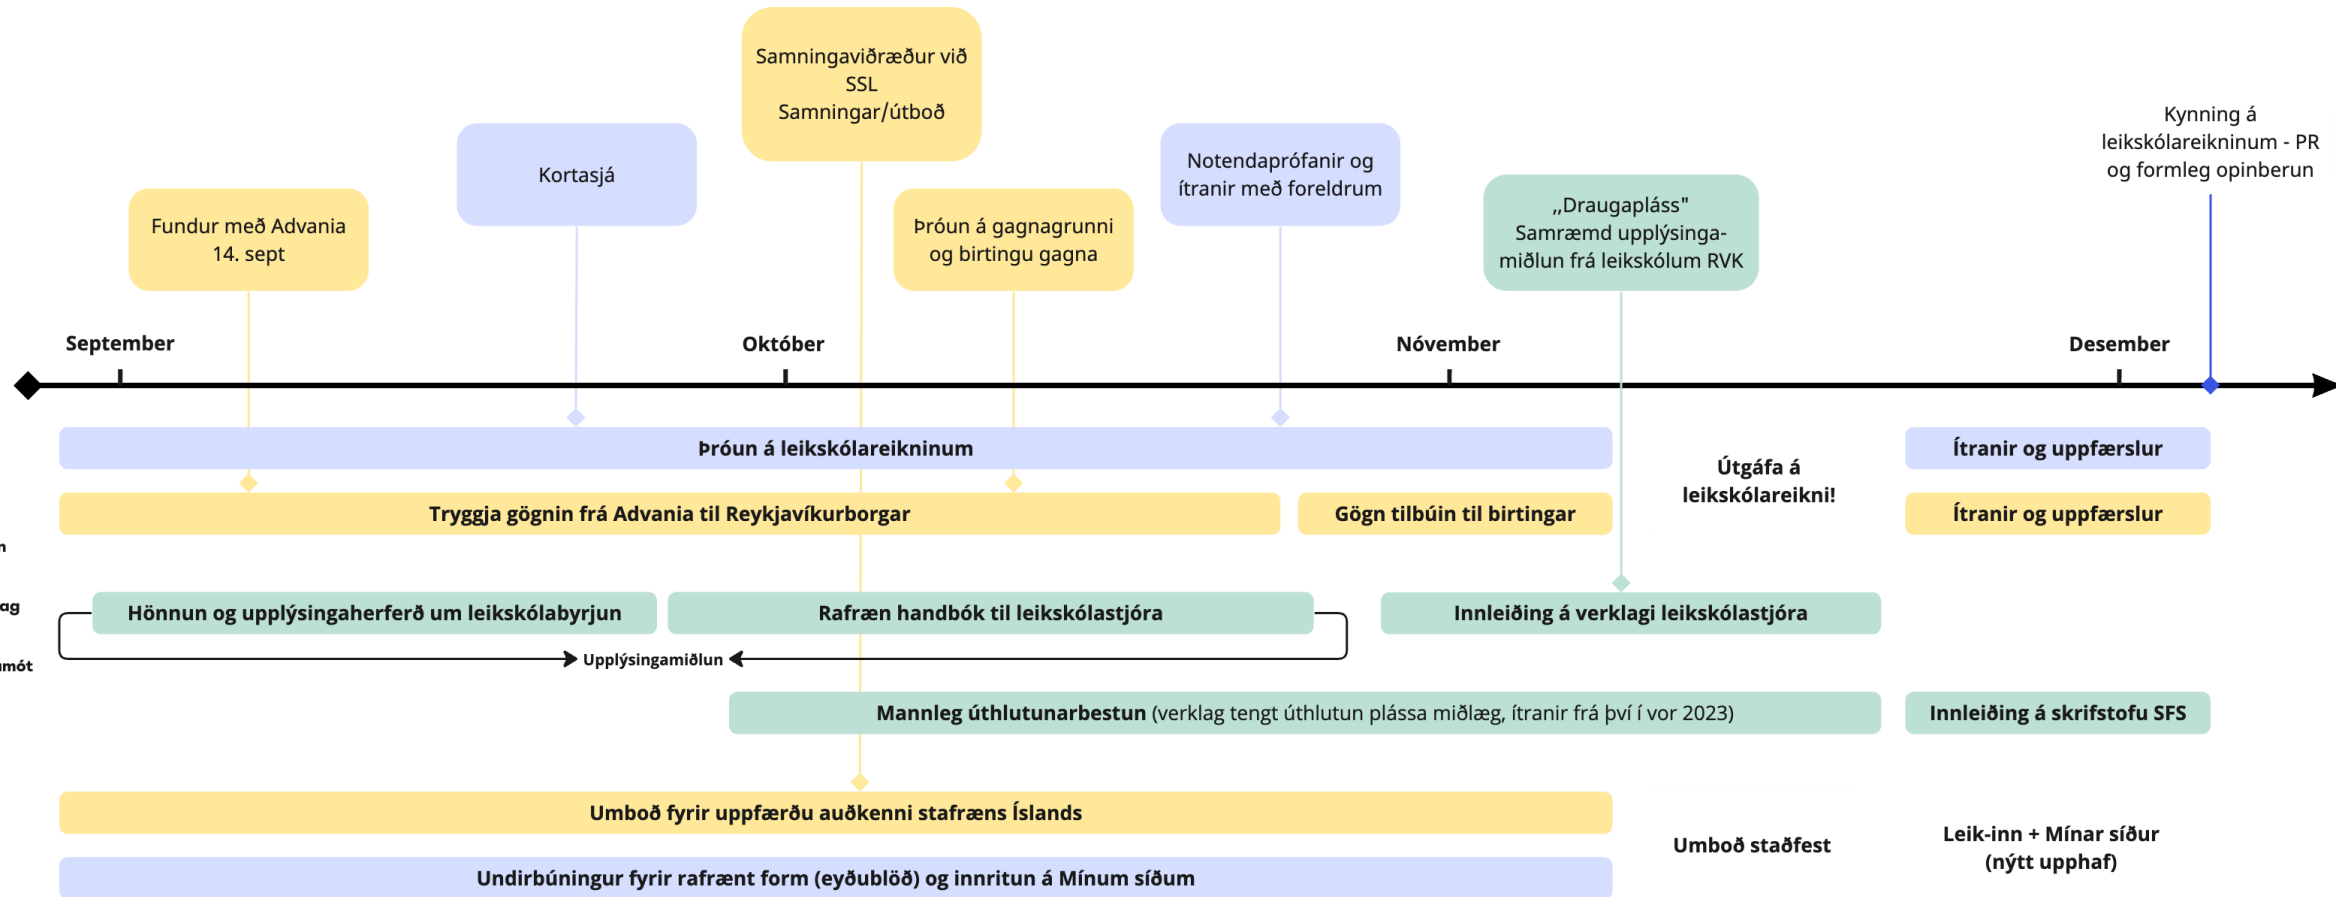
Samningaviðræður við SSL
Samningar/útboð

Kortasjá

Notendaprófanir og ítranir með foreldrum

Kynning á leikskólareikninum - PR og formleg opinberun

Fundur með Advania 14. sept

Þróun á gagnagrunni og birtingu gagna

„Draugapláss"
Samræmd upplýsingamiðlun frá leikskólum RVK

September
Október
Nóvember
Desember

Þróun á leikskólareikninum

Útgáfa á leikskólareikni!

Ítranir og uppfærslur

Tryggja gögnin frá Advania til Reykjavíkurborgar

Gögn tilbúin til birtingar

Ítranir og uppfærslur

n

ag

mót

Hönnun og upplýsingaherferð um leikskólabyrjun

Rafræn handbók til leikskólastjóra

Innleiðing á verklagi leikskólastjóra

Upplýsingamiðlun

Mannleg úthlutunarbestun (verklag tengt úthlutun plássa miðlæg, ítranir frá því í vor 2023)

Innleiðing á skrifstofu SFS

Umboð fyrir uppfærðu auðkenni stafræns Íslands

Umboð staðfest

Leik-inn + Mínar síður (nýtt upphaf)

Undirbúningur fyrir rafrænt form (eyðublöð) og innritun á Mínum síðum